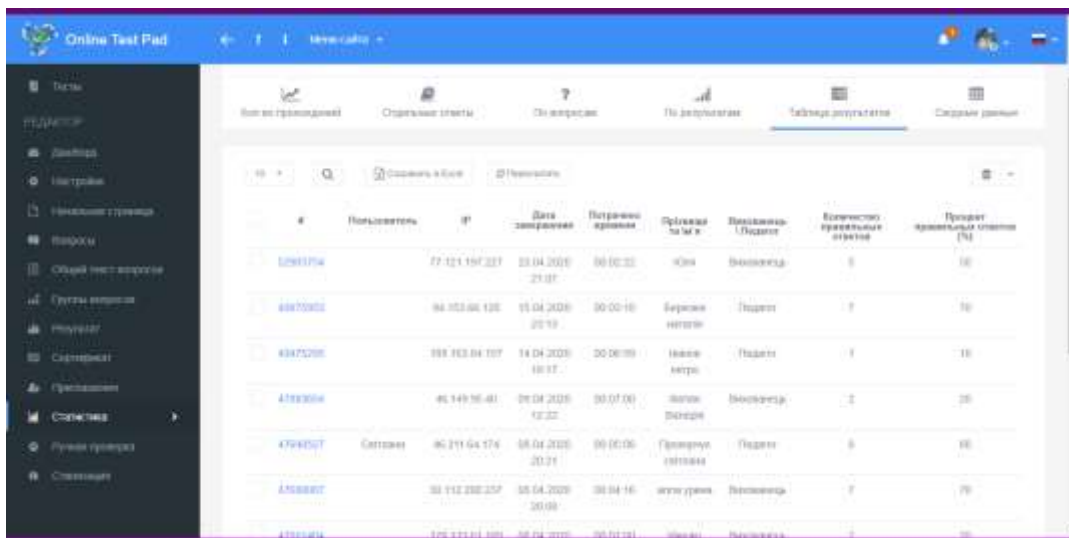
Online Test Pad

Мои сайты

Тесты
РЕДАКТОР
Дизайн
Настройки
Начальная страница
Вопросы
Общий текст вопросов
Группы вопросов
Результат
Сертификат
Приглашение
Статистика
Ручная проверка
Стикеры

Кол-во прохождений | Отдельные ответы | По вопросам | По результатам | Таблица результатов | Сводные данные

10 | Сохранить в Excel | Пересчитать

| # | Пользователь | IP | Дата завершения | Потрачено времени | Прізвище та ім'я | Вихованець / Педагог | Количество правильных ответов | Процент правильных ответов (%) |
|---|---|---|---|---|---|---|---|---|
| 52951754 | | 77.121.197.227 | 23.04.2020 21:07 | 00:02:32 | Юля | Вихованець | 5 | 50 |
| 49475902 | | 94.153.66.135 | 15.04.2020 23:13 | 00:00:16 | Березка наталія | Педагог | 7 | 70 |
| 49475295 | | 188.163.84.107 | 14.04.2020 18:17 | 00:06:09 | Іванов петро | Педагог | 1 | 10 |
| 47593654 | | 46.149.55.40 | 09.04.2020 12:22 | 00:07:00 | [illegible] | Вихованець | 2 | 20 |
| 47593527 | Світлана | 46.211.64.174 | 08.04.2020 20:21 | 00:00:06 | Пропорчук світлана | Педагог | 6 | 60 |
| 47558907 | | 92.112.200.237 | 08.04.2020 20:00 | 00:04:16 | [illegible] | Вихованець | 7 | 70 |
| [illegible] | | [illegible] | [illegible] | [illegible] | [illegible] | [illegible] | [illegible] | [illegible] |